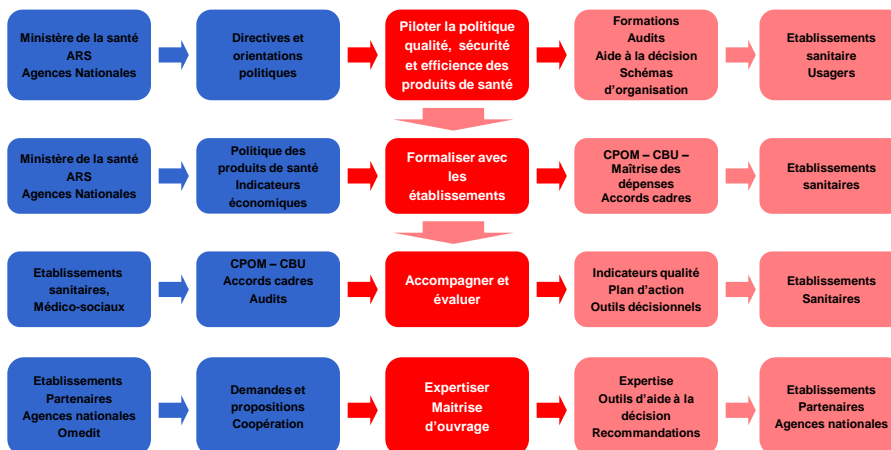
Ministère de la santé
ARS
Agences Nationales

Directives et orientations politiques

Piloter la politique qualité, sécurité et efficience des produits de santé

Formations
Audits
Aide à la décision
Schémas d'organisation

Etablissements sanitaire
Usagers

Ministère de la santé
ARS
Agences Nationales

Politique des produits de santé
Indicateurs économiques

Formaliser avec les établissements

CPOM – CBU –
Maîtrise des dépenses
Accords cadres

Etablissements sanitaires

Etablissements sanitaires, Médico-sociaux

CPOM – CBU
Accords cadres
Audits

Accompagner et évaluer

Indicateurs qualité
Plan d'action
Outils décisionnels

Etablissements Sanitaires

Etablissements
Partenaires
Agences nationales
Omedit

Demandes et propositions
Coopération

Expertiser
Maitrise d'ouvrage

Expertise
Outils d'aide à la décision
Recommandations

Etablissements
Partenaires
Agences nationales